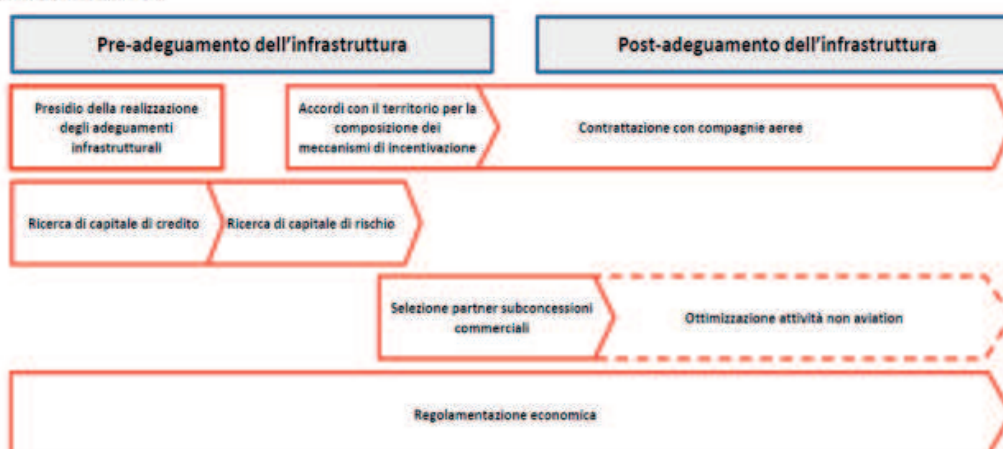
Pre-adeguamento dell'infrastruttura

Post-adeguamento dell'infrastruttura

Presidio della realizzazione degli adeguamenti infrastrutturali

Accordi con il territorio per la composizione dei meccanismi di incentivazione

Contrattazione con compagnie aeree

Ricerca di capitale di credito

Ricerca di capitale di rischio

Selezione partner subconcessioni commerciali

Ottimizzazione attività non aviation

Regolamentazione economica